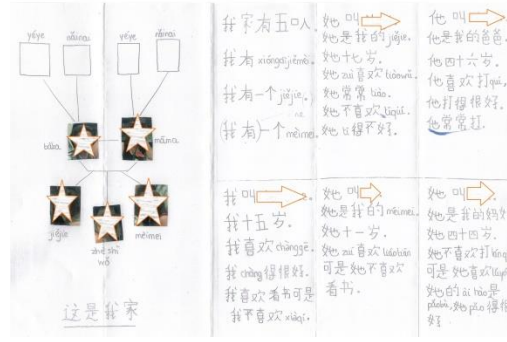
yéye nǎinai yéye nǎinai

bàba māma

jiějie zhè shì wǒ mèimei

这是我家

我家有五口人。
我有 xiōngdìjiěmèi。
我有一个 jiějie。
我有一个 mèimei。

她叫
她是我的 jiějie。
她十七岁。
她 zuì 喜欢 liáowǎ。
她常常 liáo。
她不喜欢 tiàowǔ。
她长得不好。

他叫
他是我的爸爸。
他四十六岁。
他喜欢打 qiú。
他打得很好。
他常常打。

我叫
我十五岁。
我喜欢 chànggē。
我 chàng 得很好。
我喜欢看书可是
我不喜欢 xiàqí。

她叫
她是我的 mèimei。
她十一岁。
她 zuì 喜欢 liáotiān
可是她不喜欢
看书。

她叫
她是我的妈
她四十四岁。
她不喜欢打 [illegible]
可是她喜欢 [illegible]
她的 ài hào 是
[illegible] 她 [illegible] 得很
好。